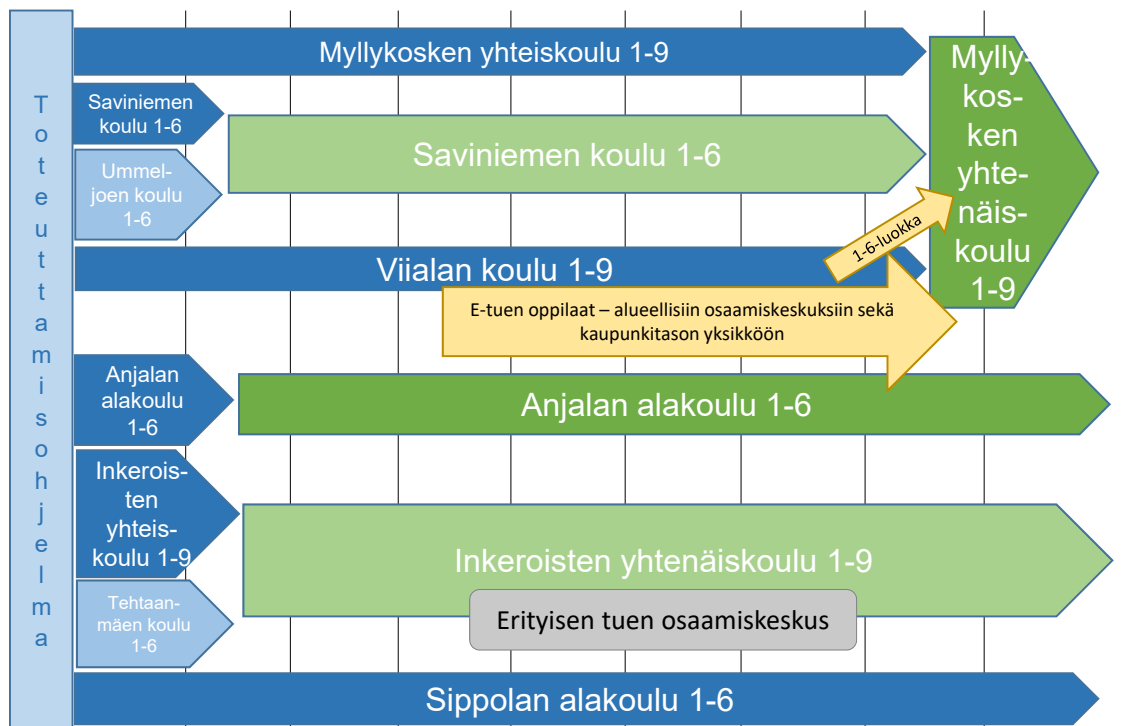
Toteuttamisohjelma

Myllykosken yhteiskoulu 1-9

Myllykosken yhtenäiskoulu 1-9

Saviniemen koulu 1-6

Saviniemen koulu 1-6

Ummeljoen koulu 1-6

1-6-luokka

Viialan koulu 1-9

E-tuen oppilaat – alueellisiin osaamiskeskuksiin sekä kaupunkitason yksikköön

Anjalan alakoulu 1-6

Anjalan alakoulu 1-6

Inkeroisten yhteiskoulu 1-9

Inkeroisten yhtenäiskoulu 1-9

Tehtaanmäen koulu 1-6

Erityisen tuen osaamiskeskus

Sippolan alakoulu 1-6